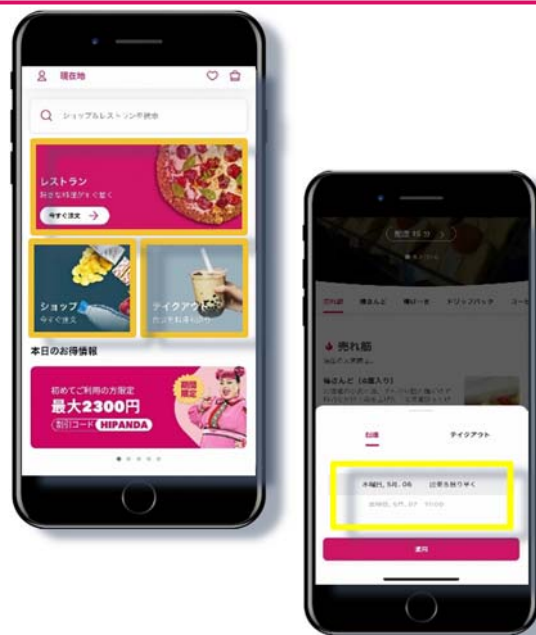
現在地

ショップやレストランを検索

レストラン
好きな料理がすぐ届く
今すぐ注文

ショップ
今すぐ注文

テイクアウト
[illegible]

本日のお得情報

初めてご利用の方限定
最大2300円
割引コード HIPANDA
期間限定

配達 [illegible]

売れ筋
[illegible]

配達
テイクアウト

木曜日, 5月. 06　出来る限り早く
金曜日, 5月. 07　11:00

適用